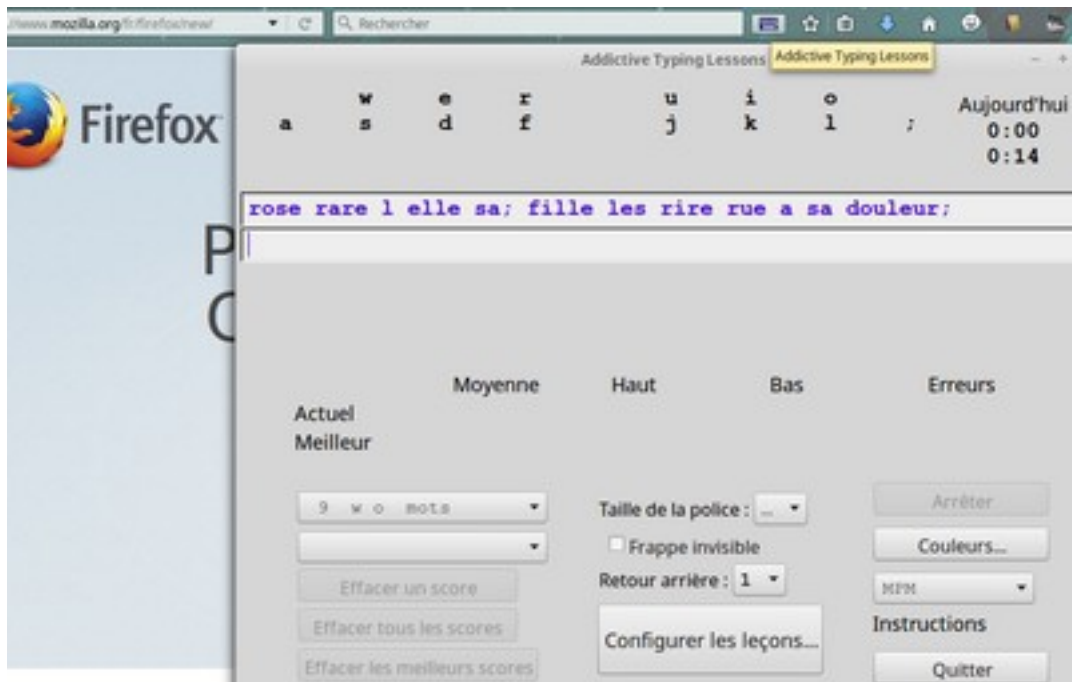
://www.mozilla.org/fr/firefox/new/

Rechercher

Addictive Typing Lessons

Addictive Typing Lessons

Firefox

P

C

| a | w s | e d | r f | u j | i k | o l | ; | Aujourd'hui 0:00 0:14 |
|---|---|---|---|---|---|---|---|---|

rose rare l elle sa; fille les rire rue a sa douleur;

| | Moyenne | Haut | Bas | Erreurs |
|---|---|---|---|---|
| Actuel | | | | |
| Meilleur | | | | |

9 w o mots

Effacer un score

Effacer tous les scores

Effacer les meilleurs scores

Taille de la police : ...

Frappe invisible

Retour arrière : 1

Configurer les leçons...

Arrêter

Couleurs...

MPM

Instructions

Quitter